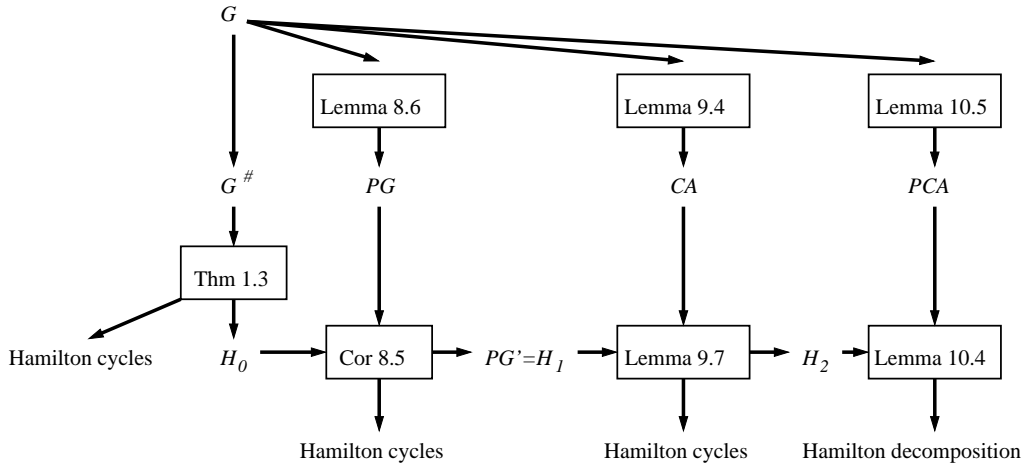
$G$

Lemma 8.6

Lemma 9.4

Lemma 10.5

$G^{\#}$

$PG$

$CA$

$PCA$

Thm 1.3

Hamilton cycles

$H_0$

Cor 8.5

$PG'=H_1$

Lemma 9.7

$H_2$

Lemma 10.4

Hamilton cycles

Hamilton cycles

Hamilton decomposition